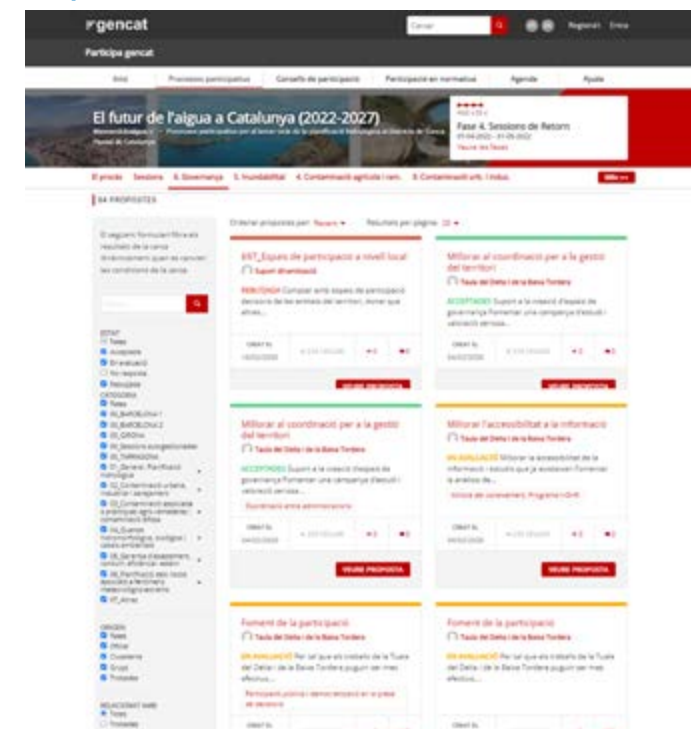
gencat

Cercar

Registra't Entra

Participa gencat

Inici | Processos participatius | Consells de participació | Participació en normatives | Agenda | Ajuda

El futur de l'aigua a Catalunya (2022-2027)

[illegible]

Fase 4. Sessions de Retorn

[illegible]

Veure les fases

El procés | Sessions | 6. Governança | 5. Inundabilitat | 4. Contaminació agrícola i ram. | 3. Contaminació urb. i indus. | Més

84 PROPOSTES

El següent formulari filtra els resultats de la cerca. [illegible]

ESTAT
Totes
Acceptada
En avaluació
No resposta
Rebutjada

CATEGORIA
Totes
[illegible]
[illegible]
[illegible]
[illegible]
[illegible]
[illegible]
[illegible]
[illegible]
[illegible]
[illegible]
07_Altres

ORIGEN
Totes
Oficial
Ciutadana
Grups
Trobades

RELACIONAT AMB
Totes
Trobades

Ordenar propostes per: Recent | Resultats per pàgina: 20

897_Espais de participació a nivell local
Suport divulgació
REBUTJADA Comptar amb espais de participació decisoris de les entitats del territori, donar que altres...
CREAT EL 18/02/2020
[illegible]
VEURE PROPOSTA

Millorar el coordinació per a la gestió del territori
Taula del Delta i de la Baixa Tordera
ACCEPTADA Suport a la creació d'espais de governança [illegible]
CREAT EL 04/02/2020
VEURE PROPOSTA

Millorar el coordinació per a la gestió del territori
Taula del Delta i de la Baixa Tordera
ACCEPTADA Suport a la creació d'espais de governança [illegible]
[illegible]
CREAT EL 04/02/2020
VEURE PROPOSTA

Millorar l'accessibilitat a la informació
Taula del Delta i de la Baixa Tordera
EN AVALUACIÓ Millorar la accessibilitat de la informació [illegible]
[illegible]
CREAT EL 04/02/2020
VEURE PROPOSTA

Foment de la participació
Taula del Delta i de la Baixa Tordera
EN AVALUACIÓ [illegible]
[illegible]

Foment de la participació
Taula del Delta i de la Baixa Tordera
EN AVALUACIÓ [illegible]